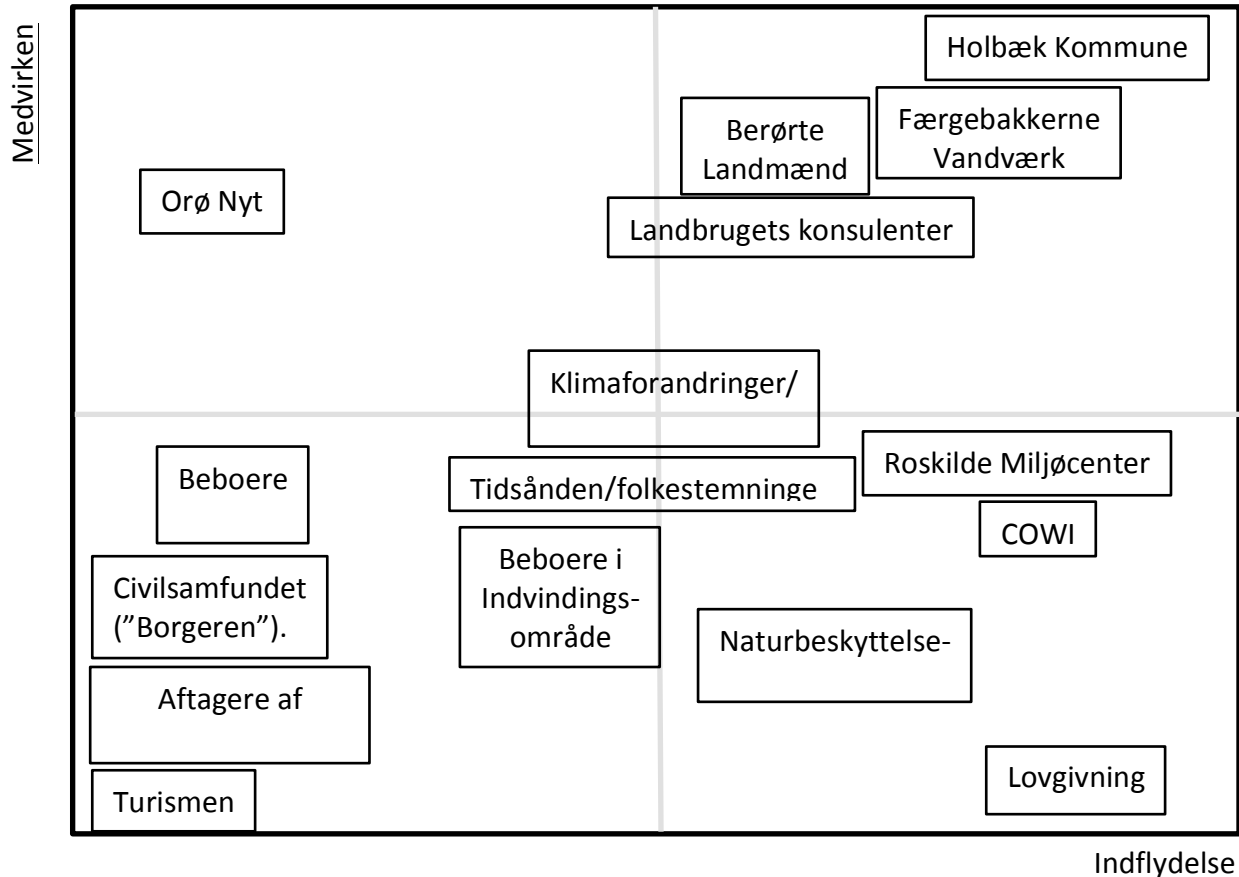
Medvirken

Holbæk Kommune

Berørte Landmænd

Færgebakkerne Vandværk

Orø Nyt

Landbrugets konsulenter

Klimaforandringer/

Beboere

Tidsånden/folkestemninge

Roskilde Miljøcenter

COWI

Civilsamfundet ("Borgeren").

Beboere i Indvindings-område

Naturbeskyttelse-

Aftagere af

Lovgivning

Turismen

Indflydelse